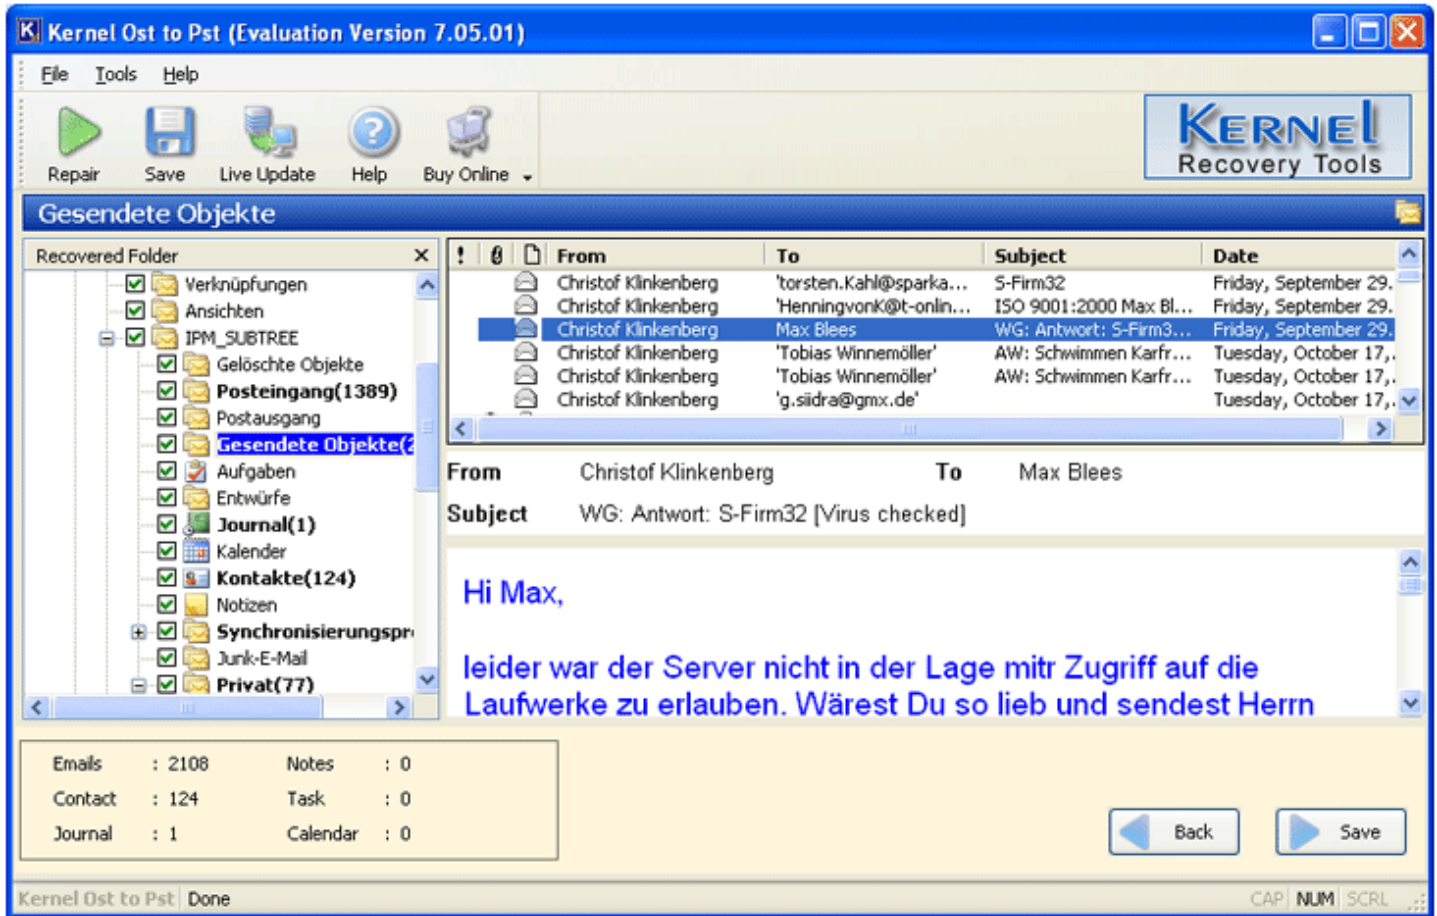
Kernel Ost to Pst (Evaluation Version 7.05.01)

File Tools Help

Repair Save Live Update Help Buy Online

KERNEL Recovery Tools

Gesendete Objekte

Recovered Folder

Verknüpfungen
Ansichten
IPM_SUBTREE
Gelöschte Objekte
Posteingang(1389)
Postausgang
Gesendete Objekte(2
Aufgaben
Entwürfe
Journal(1)
Kalender
Kontakte(124)
Notizen
Synchronisierungspr
Junk-E-Mail
Privat(77)

| ! | | | From | To | Subject | Date |
|---|---|---|---|---|---|---|
| | | | Christof Klinkenberg | 'torsten.Kahl@sparka... | S-Firm32 | Friday, September 29. |
| | | | Christof Klinkenberg | 'HenningvonK@t-onlin... | ISO 9001:2000 Max Bl... | Friday, September 29. |
| | | | Christof Klinkenberg | Max Blees | WG: Antwort: S-Firm3... | Friday, September 29. |
| | | | Christof Klinkenberg | 'Tobias Winnemöller' | AW: Schwimmen Karfr... | Tuesday, October 17,. |
| | | | Christof Klinkenberg | 'Tobias Winnemöller' | AW: Schwimmen Karfr... | Tuesday, October 17,. |
| | | | Christof Klinkenberg | 'g.siidra@gmx.de' | | Tuesday, October 17,. |

From Christof Klinkenberg To Max Blees
Subject WG: Antwort: S-Firm32 [Virus checked]

Hi Max,

leider war der Server nicht in der Lage mitr Zugriff auf die Laufwerke zu erlauben. Wärest Du so lieb und sendest Herrn

| | | | |
|---|---|---|---|
| Emails | : 2108 | Notes | : 0 |
| Contact | : 124 | Task | : 0 |
| Journal | : 1 | Calendar | : 0 |

Back Save

Kernel Ost to Pst Done CAP NUM SCRL